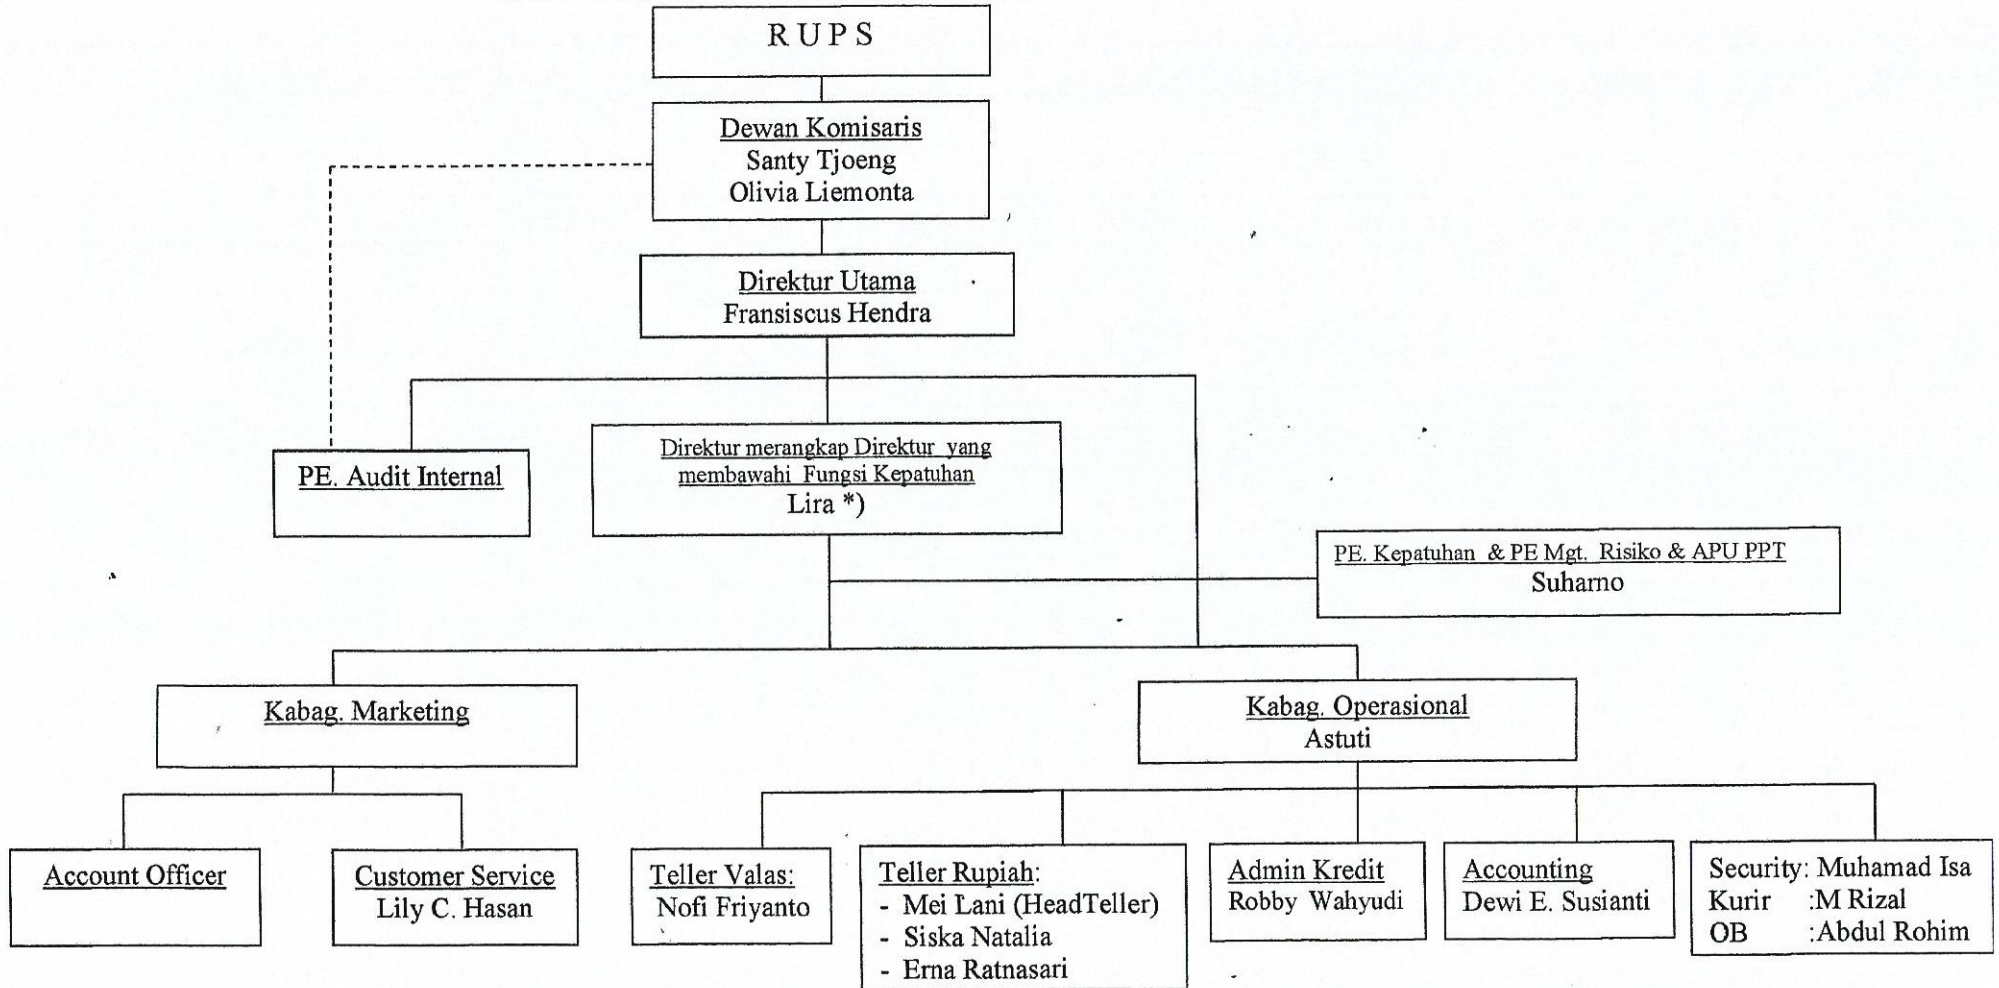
R U P S

Dewan Komisaris
Santy Tjoeng
Olivia Liemonta

Direktur Utama
Fransiscus Hendra

PE. Audit Internal

Direktur merangkap Direktur yang membawahi Fungsi Kepatuhan
Lira *)

PE. Kepatuhan & PE Mgt. Risiko & APU PPT
Suharno

Kabag. Marketing

Kabag. Operasional
Astuti

Account Officer

Customer Service
Lily C. Hasan

Teller Valas:
Nofi Friyanto

Teller Rupiah:
- Mei Lani (HeadTeller)
- Siska Natalia
- Erna Ratnasari

Admin Kredit
Robby Wahyudi

Accounting
Dewi E. Susianti

Security: Muhamad Isa
Kurir :M Rizal
OB :Abdul Rohim